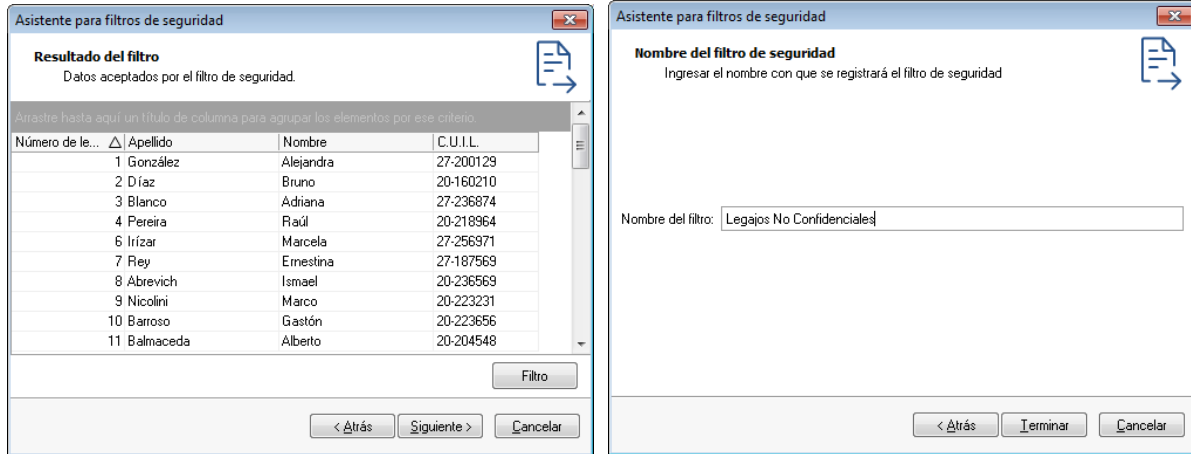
Asistente para filtros de seguridad

**Resultado del filtro**
Datos aceptados por el filtro de seguridad.

Arrastre hasta aquí un título de columna para agrupar los elementos por ese criterio.

| Número de le... | Apellido | Nombre | C.U.I.L. |
|---|---|---|---|
| 1 | González | Alejandra | 27-200129 |
| 2 | Díaz | Bruno | 20-160210 |
| 3 | Blanco | Adriana | 27-236874 |
| 4 | Pereira | Raúl | 20-218964 |
| 6 | Irízar | Marcela | 27-256971 |
| 7 | Rey | Ernestina | 27-187569 |
| 8 | Abrevich | Ismael | 20-236569 |
| 9 | Nicolini | Marco | 20-223231 |
| 10 | Barroso | Gastón | 20-223656 |
| 11 | Balmaceda | Alberto | 20-204548 |

Filtro

< Atrás | Siguiente > | Cancelar

Asistente para filtros de seguridad

**Nombre del filtro de seguridad**
Ingresar el nombre con que se registrará el filtro de seguridad

Nombre del filtro: Legajos No Confidenciales

< Atrás | Terminar | Cancelar